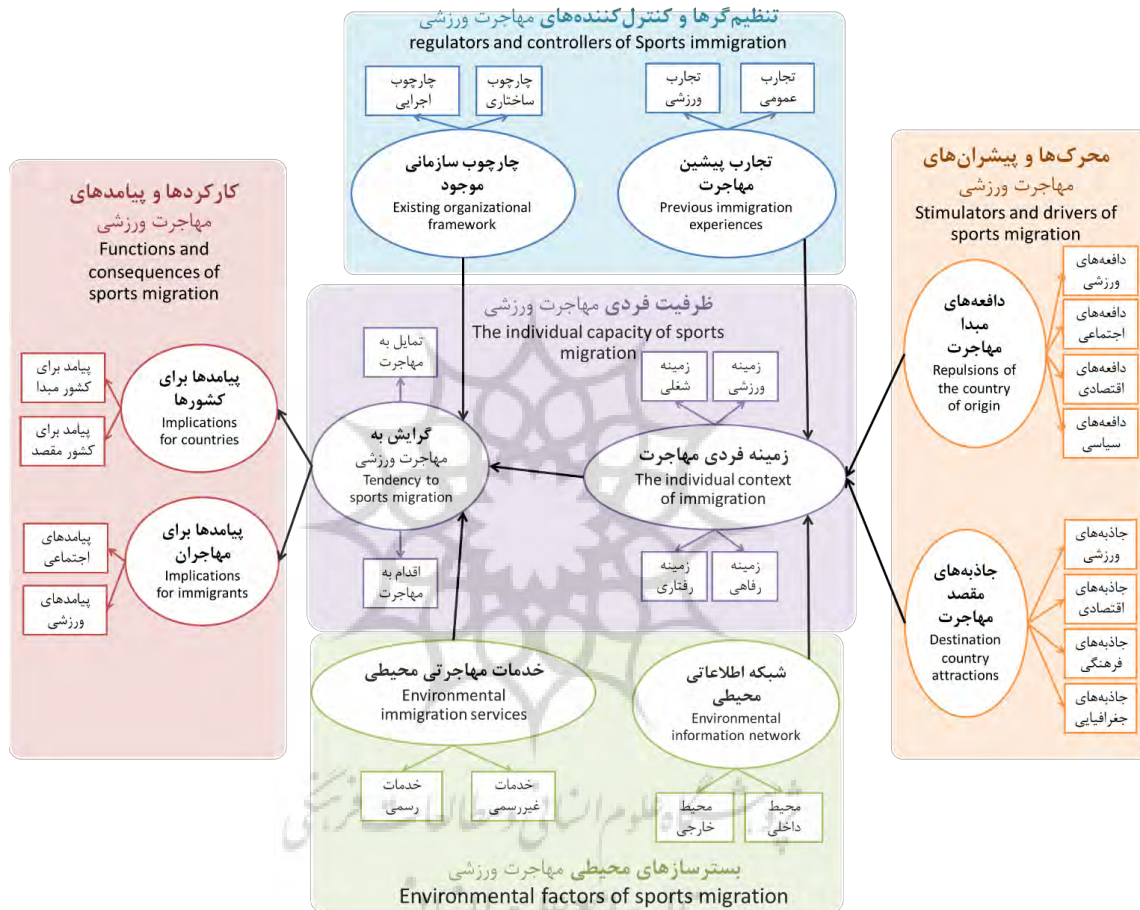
تنظیم‌گرها و کنترل‌کننده‌های مهاجرت ورزشی
regulators and controllers of Sports immigration

چارچوب اجرایی
چارچوب ساختاری
تجارب ورزشی
تجارب عمومی

چارچوب سازمانی موجود
Existing organizational framework

تجارب پیشین مهاجرت
Previous immigration experiences

کارکردها و پیامدهای مهاجرت ورزشی
Functions and consequences of sports migration

پیامد برای کشور مبدا
پیامد برای کشور مقصد
پیامدها برای کشورها
Implications for countries

پیامدهای اجتماعی
پیامدهای ورزشی
پیامدها برای مهاجران
Implications for immigrants

ظرفیت فردی مهاجرت ورزشی
The individual capacity of sports migration

تمایل به مهاجرت
گرایش به مهاجرت ورزشی
Tendency to sports migration
اقدام به مهاجرت

زمینه شغلی
زمینه ورزشی
زمینه فردی مهاجرت
The individual context of immigration
زمینه رفتاری
زمینه رفاهی

محرک‌ها و پیشران‌های مهاجرت ورزشی
Stimulators and drivers of sports migration

دافعه‌های مبدا مهاجرت
Repulsions of the country of origin
دافعه‌های ورزشی
دافعه‌های اجتماعی
دافعه‌های اقتصادی
دافعه‌های سیاسی

جاذبه‌های مقصد مهاجرت
Destination country attractions
جاذبه‌های ورزشی
جاذبه‌های اقتصادی
جاذبه‌های فرهنگی
جاذبه‌های جغرافیایی

خدمات مهاجرتی محیطی
Environmental immigration services
خدمات رسمی
خدمات غیررسمی

شبکه اطلاعاتی محیطی
Environmental information network
محیط خارجی
محیط داخلی

بسترسازهای محیطی مهاجرت ورزشی
Environmental factors of sports migration